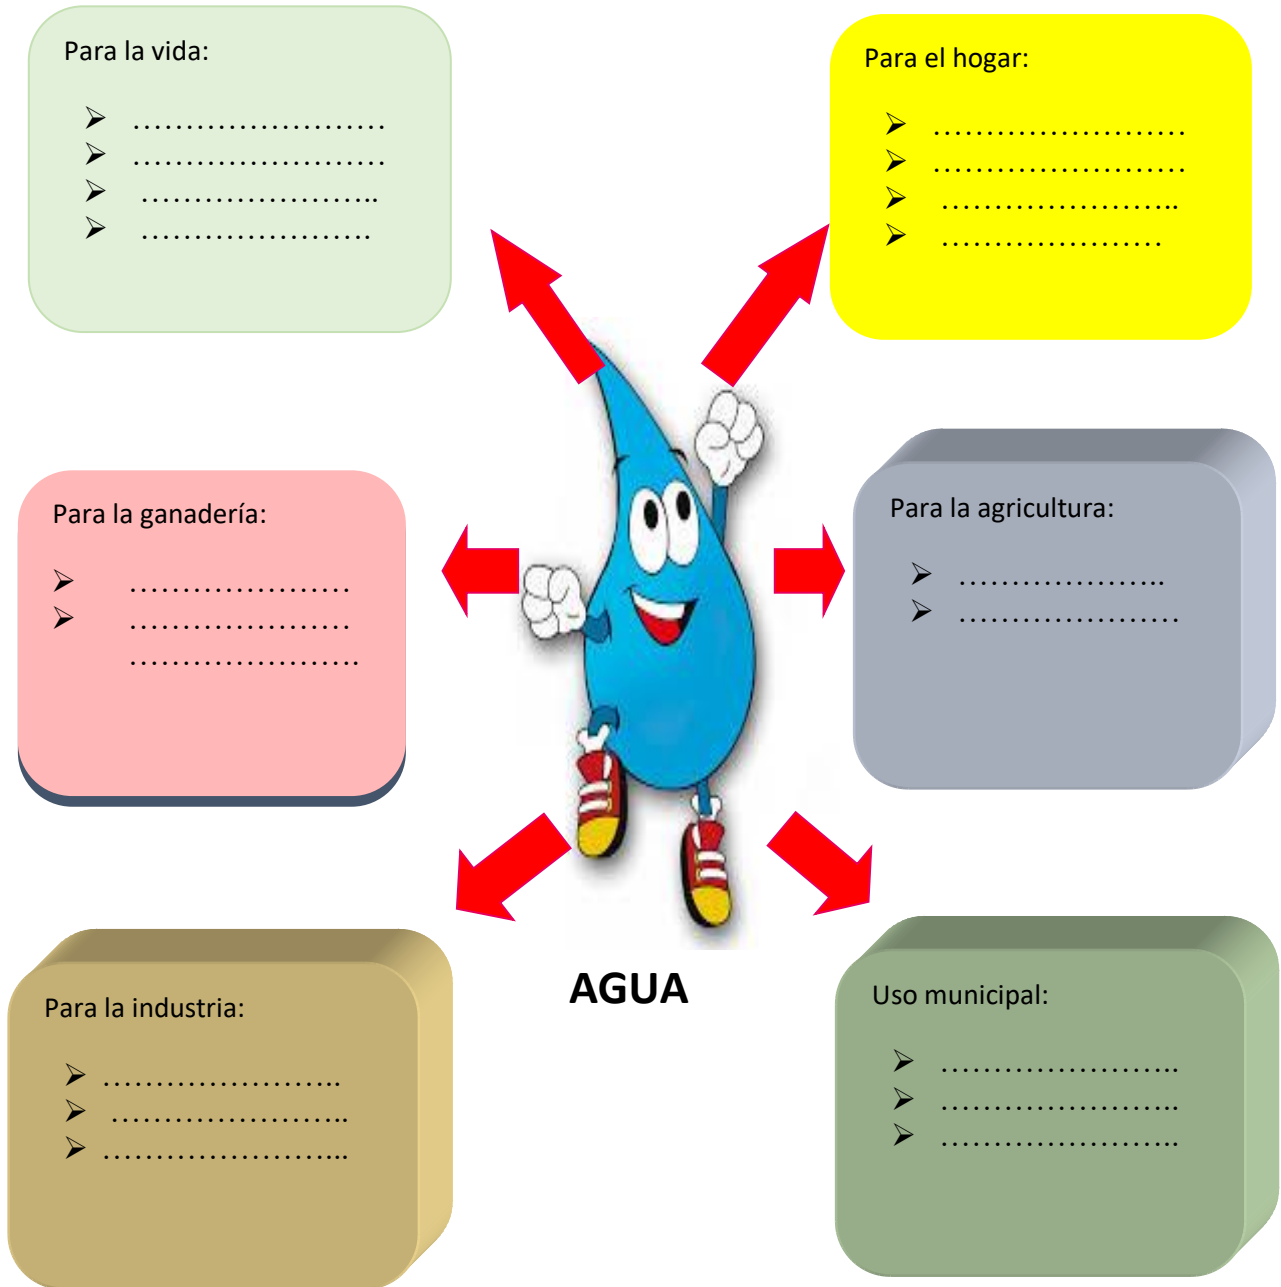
Para la vida:

➢ ……………………
➢ ……………………
➢ …………………..
➢ …………………

Para el hogar:

➢ ……………………
➢ ……………………
➢ …………………..
➢ …………………

Para la ganadería:

➢ …………………
➢ …………………
…………………..

Para la agricultura:

➢ ………………..
➢ …………………

AGUA

Para la industria:

➢ …………………..
➢ …………………..
➢ …………………..

Uso municipal:

➢ …………………..
➢ …………………..
➢ …………………..